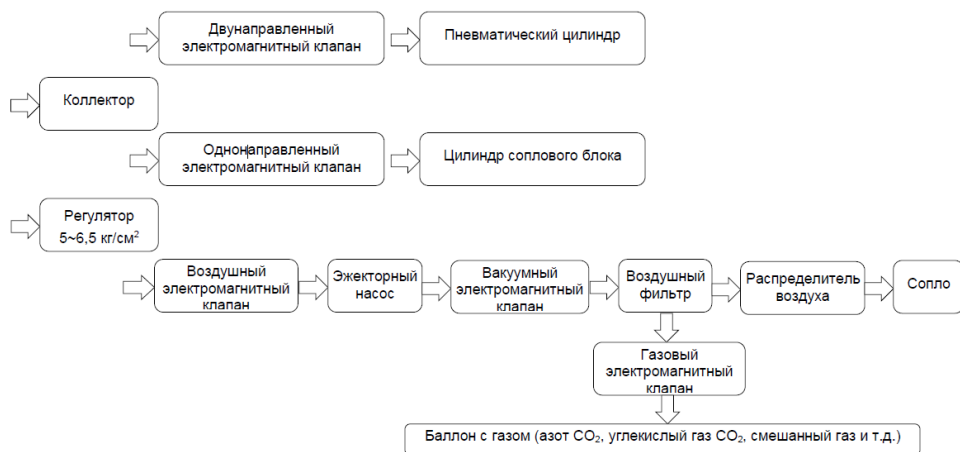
Двунаправленный электромагнитный клапан

Пневматический цилиндр

Коллектор

Однонаправленный электромагнитный клапан

Цилиндр соплового блока

Регулятор 5~6,5 кг/см$^2$

Воздушный электромагнитный клапан

Эжекторный насос

Вакуумный электромагнитный клапан

Воздушный фильтр

Распределитель воздуха

Сопло

Газовый электромагнитный клапан

Баллон с газом (азот $CO_2$, углекислый газ $CO_2$, смешанный газ и т.д.)